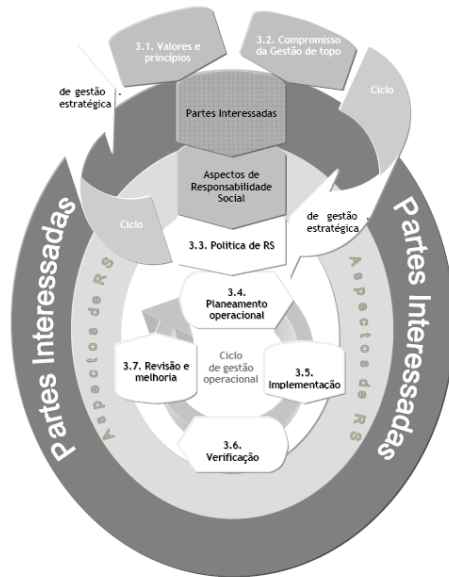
3.1. Valores e princípios

3.2. Compromisso da Gestão de topo

de gestão estratégica

Ciclo

Partes Interessadas

Aspectos de Responsabilidade Social

Ciclo

de gestão estratégica

3.3. Política de RS

Partes Interessadas

Partes Interessadas

Aspectos de RS

Aspectos de RS

3.4. Planeamento operacional

3.7. Revisão e melhoria

Ciclo de gestão operacional

3.5. Implementação

3.6. Verificação